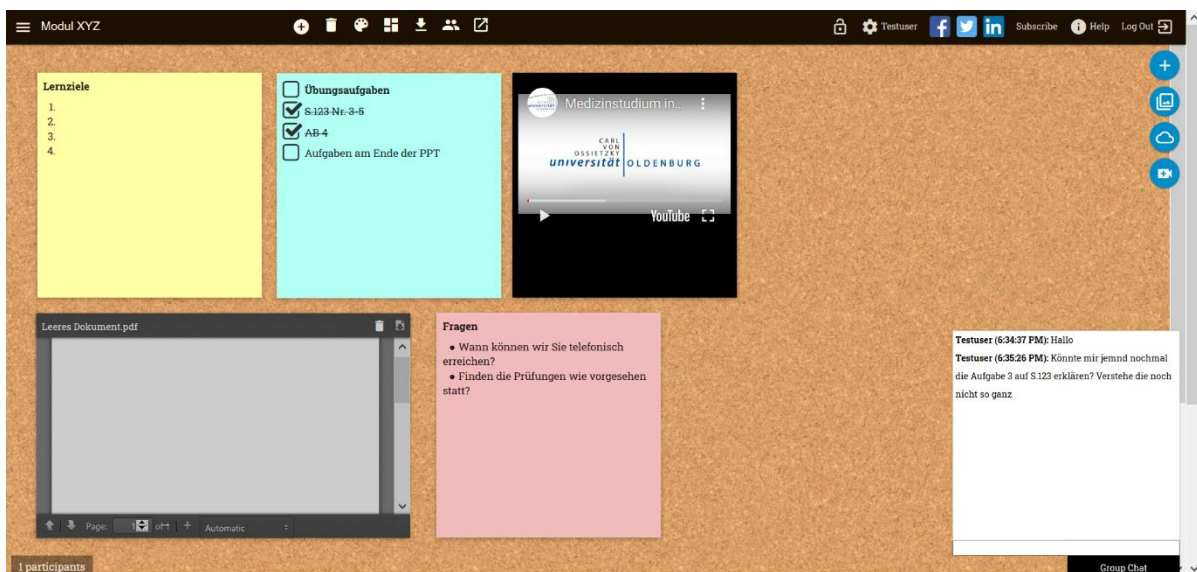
Modul XYZ

Testuser Subscribe Help Log Out

Lernziele
1.
2.
3.
4.

Übungsaufgaben
S.123 Nr. 3-5
AB 4
Aufgaben am Ende der PPT

Medizinstudium in...
CARL VON OSSIETZKY universität OLDENBURG
YouTube

Leeres Dokument.pdf
Page: 1 of 1 Automatic

Fragen
• Wann können wir Sie telefonisch erreichen?
• Finden die Prüfungen wie vorgesehen statt?

Testuser (6:34:37 PM): Hallo
Testuser (6:35:26 PM): Könnte mir jemnd nochmal die Aufgabe 3 auf S.123 erklären? Verstehe die noch nicht so ganz

Group Chat

1 participants